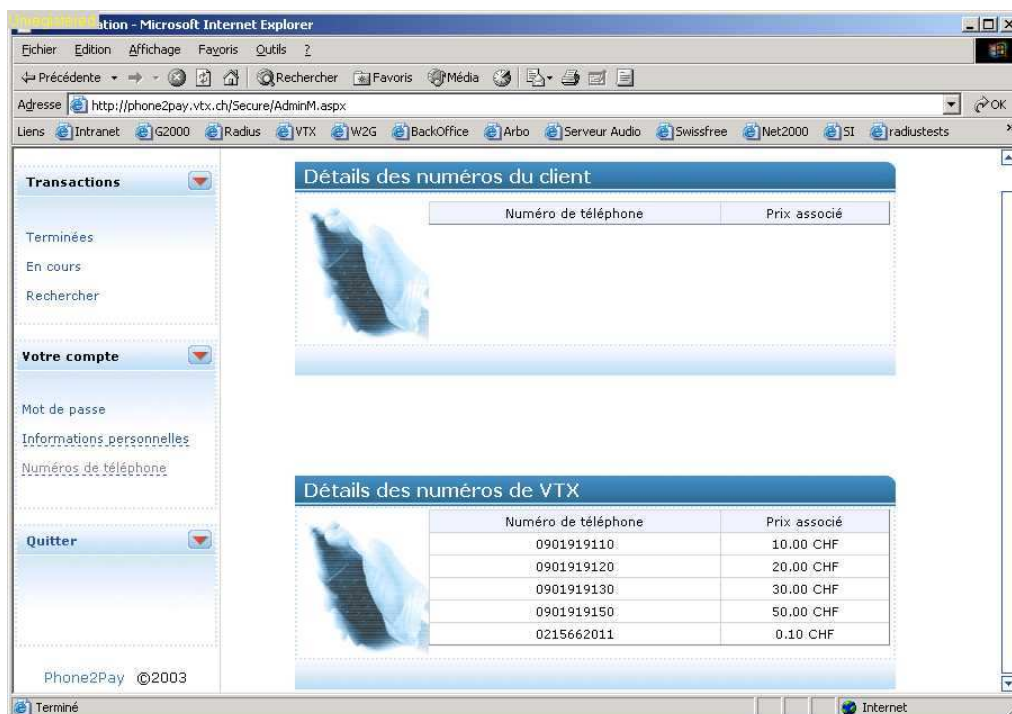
Unregistered ation - Microsoft Internet Explorer

Fichier Edition Affichage Favoris Outils ?

Précédente Rechercher Favoris Média

Adresse http://phone2pay.vtx.ch/Secure/AdminM.aspx OK

Liens Intranet G2000 Radius VTX W2G BackOffice Arbo Serveur Audio Swissfree Net2000 SI radiustests

Transactions

Terminées

En cours

Rechercher

Votre compte

Mot de passe

Informations personnelles

Numéros de téléphone

Quitter

Phone2Pay ©2003

Détails des numéros du client

| Numéro de téléphone | Prix associé |
|---|---|

Détails des numéros de VTX

| Numéro de téléphone | Prix associé |
|---|---|
| 0901919110 | 10.00 CHF |
| 0901919120 | 20.00 CHF |
| 0901919130 | 30.00 CHF |
| 0901919150 | 50.00 CHF |
| 0215662011 | 0.10 CHF |

Terminé

Internet